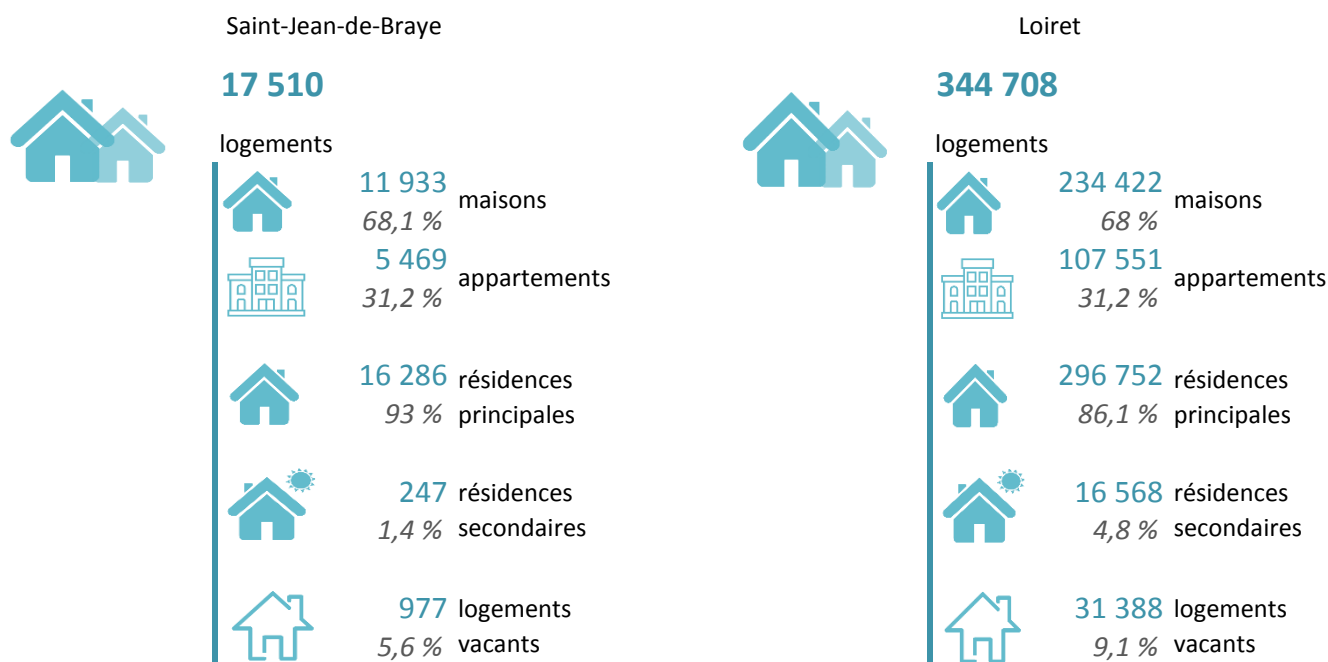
Saint-Jean-de-Braye

17 510

logements

11 933
68,1 %
maisons

5 469
31,2 %
appartements

16 286 résidences
93 % principales

247 résidences
1,4 % secondaires

977 logements
5,6 % vacants

Loiret

344 708

logements

234 422
68 %
maisons

107 551
31,2 %
appartements

296 752 résidences
86,1 % principales

16 568 résidences
4,8 % secondaires

31 388 logements
9,1 % vacants